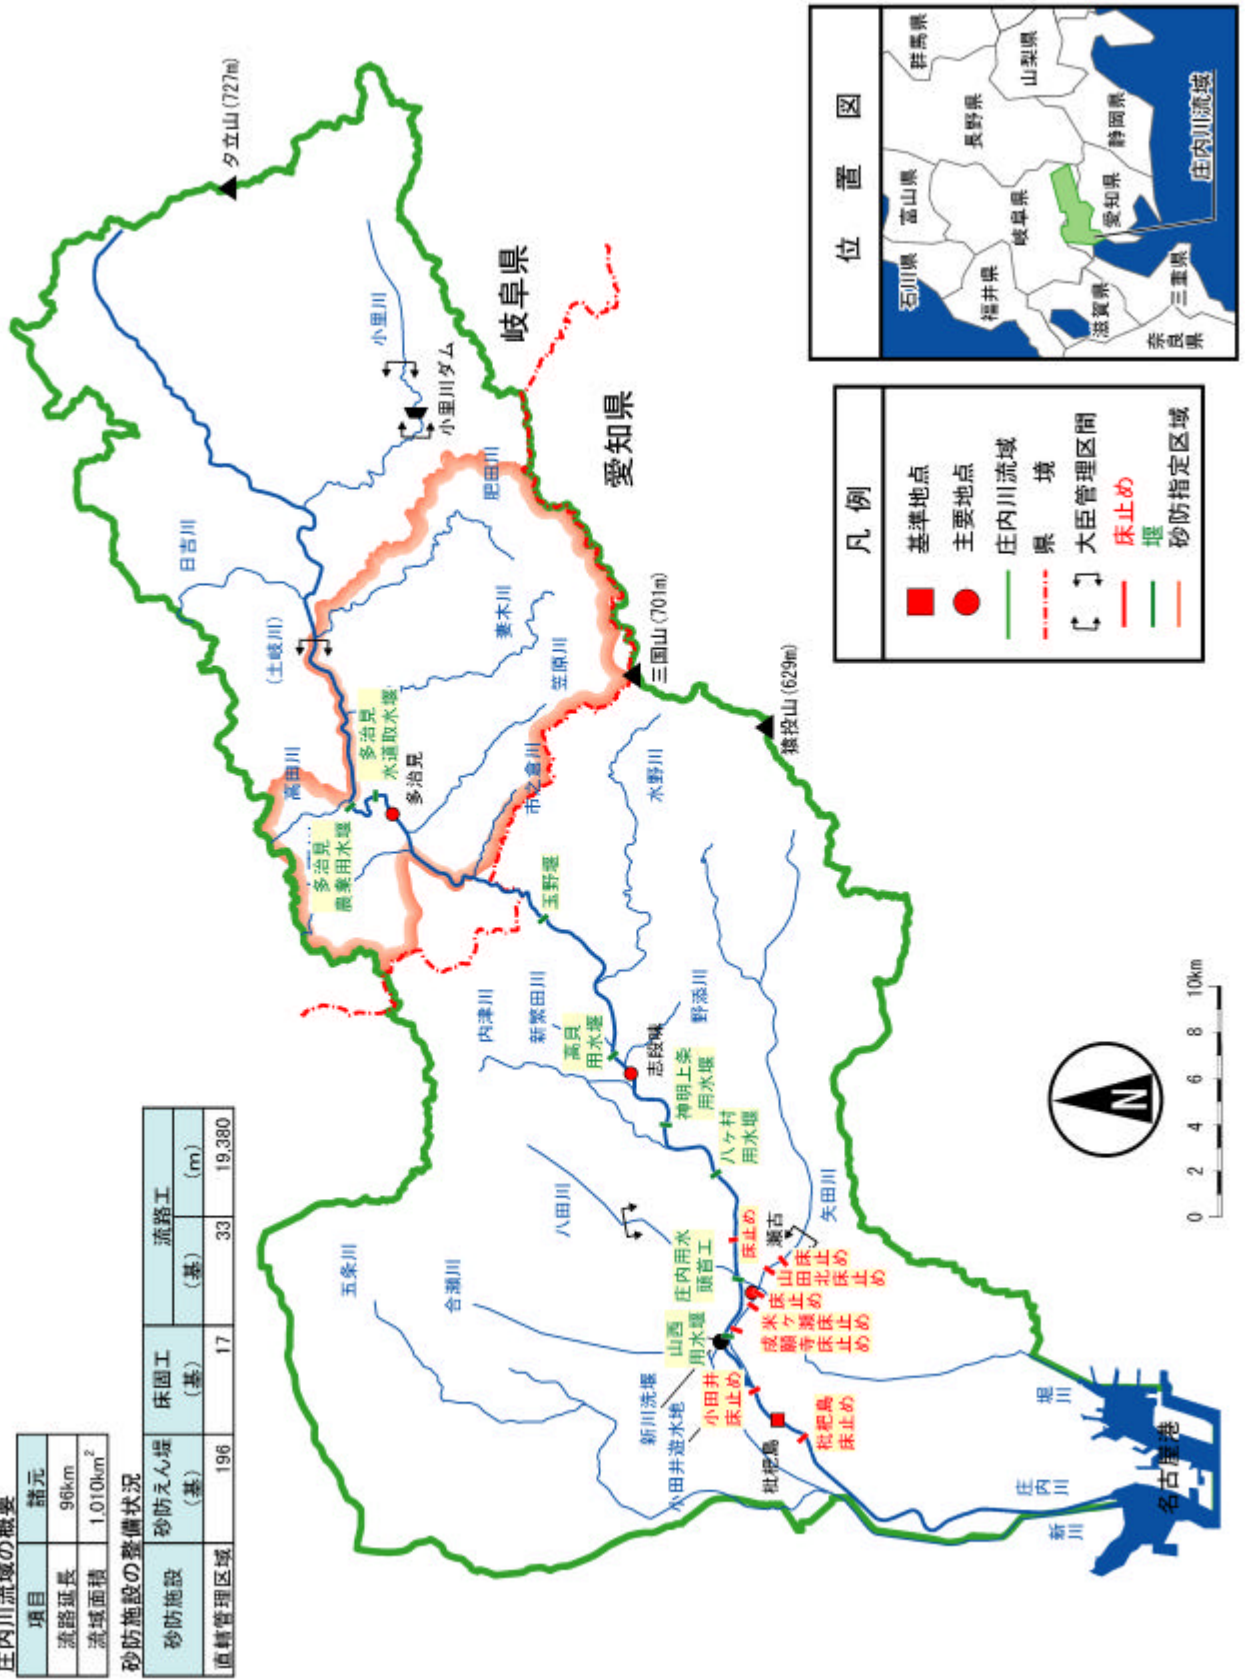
庄内川流域の概要

| 項目 | 諸元 |
|---|---|
| 流路延長 | 96km |
| 流域面積 | 1,010km$^2$ |

砂防施設の整備状況

| 砂防施設 | 砂防えん堤（基） | 床固工（基） | 流路工（基） | 流路工（m） |
|---|---|---|---|---|
| 直轄管理区域 | 196 | 17 | 33 | 19,380 |

位置図

群馬県
山梨県
長野県
静岡県
富山県
岐阜県
愛知県
石川県
福井県
滋賀県
三重県
奈良県
庄内川流域

凡例
基準地点
主要地点
庄内川流域
県境
大臣管理区間
床止め
堰
砂防指定区域

夕立山（727m）
小里川
小里川ダム
岐阜県
愛知県
日吉川
肥田川
妻木川
笠原川
（土岐川）
三国山（701m）
猿投山（629m）
多治見
水道取水堰
多治見
高田川
多治見
農業用水堰
市之倉川
水野川
玉野堰
内津川
新繁田川
高貝
用水堰
志段味
野添川
神明上条
用水堰
八ヶ村
用水堰
八田川
矢田川
床止め
瀬古
庄内用水
頭首工
山田床止め
北床止め
五条川
合瀬川
大床止め
成願寺床止め
米ヶ瀬床止め
山西用水堰
新川洗堰
小田井床止め
小田井遊水地
枇杷島
枇杷島床止め
堀川
庄内川
新川
名古屋港

0 2 4 6 8 10km
N